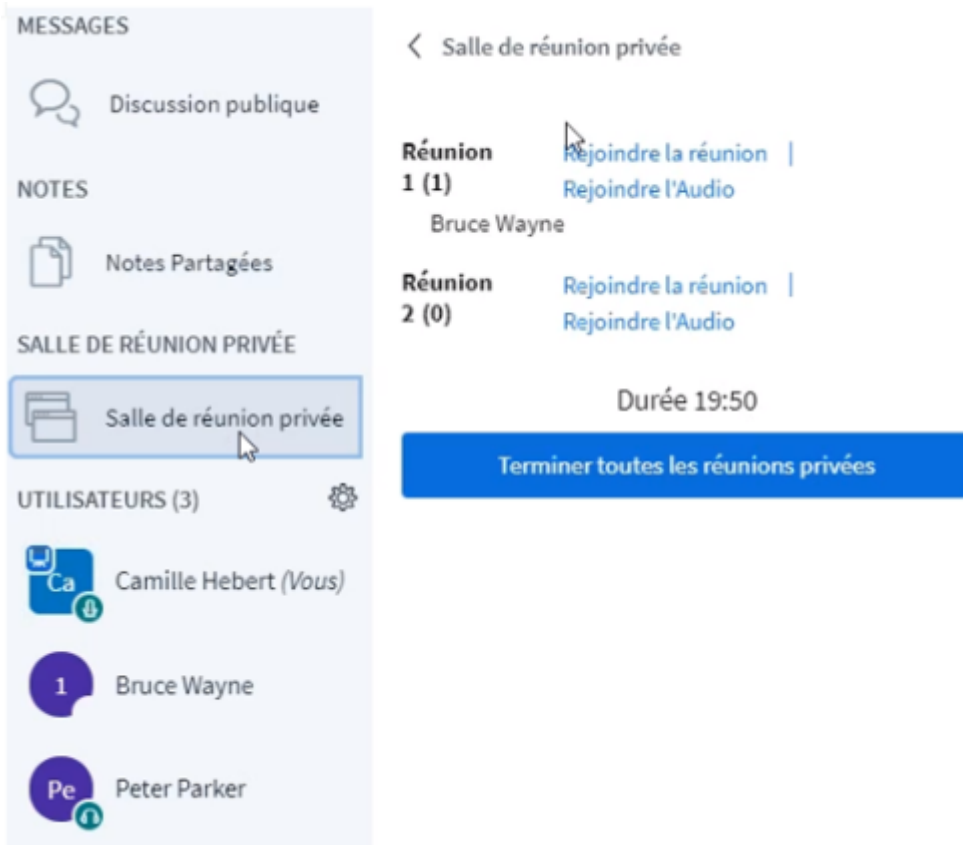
MESSAGES

Discussion publique

NOTES

Notes Partagées

SALLE DE RÉUNION PRIVÉE

Salle de réunion privée

UTILISATEURS (3)

Ca Camille Hebert (Vous)

1 Bruce Wayne

Pe Peter Parker

< Salle de réunion privée

Réunion 1 (1) Rejoindre la réunion | Rejoindre l'Audio

Bruce Wayne

Réunion 2 (0) Rejoindre la réunion | Rejoindre l'Audio

Durée 19:50

Terminer toutes les réunions privées